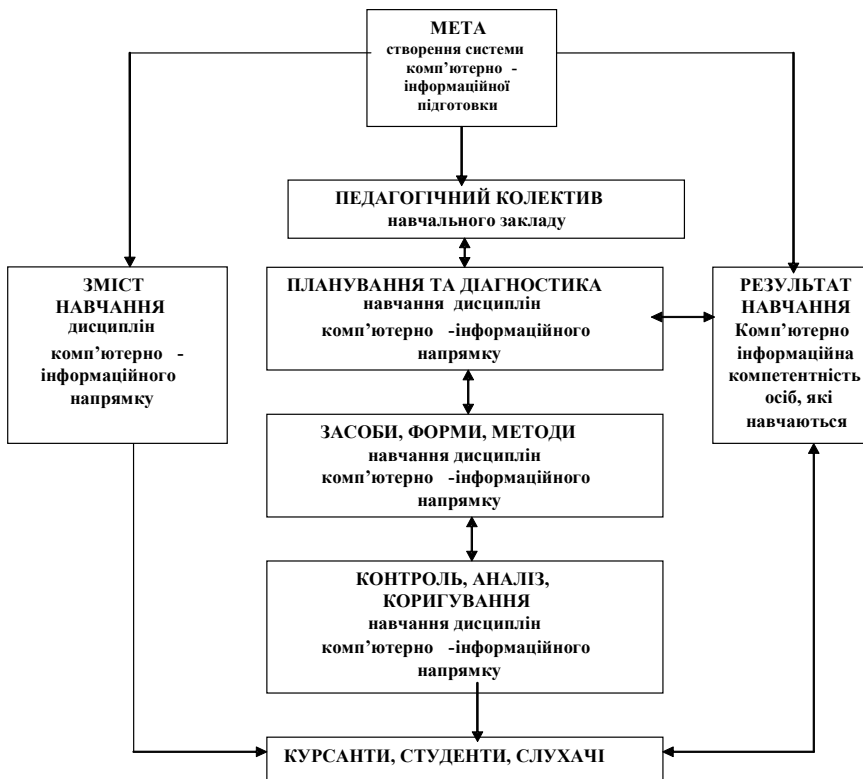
МЕТА
створення системи комп'ютерно - інформаційної підготовки

ПЕДАГОГІЧНИЙ КОЛЕКТИВ
навчального закладу

ЗМІСТ НАВЧАННЯ
дисциплін комп'ютерно - інформаційного напрямку

ПЛАНУВАННЯ ТА ДІАГНОСТИКА
навчання дисциплін комп'ютерно -інформаційного напрямку

РЕЗУЛЬТАТ НАВЧАННЯ
Комп'ютерно інформаційна компетентність осіб, які навчаються

ЗАСОБИ, ФОРМИ, МЕТОДИ
навчання дисциплін комп'ютерно -інформаційного напрямку

КОНТРОЛЬ, АНАЛІЗ, КОРИГУВАННЯ
навчання дисциплін комп'ютерно -інформаційного напрямку

КУРСАНТИ, СТУДЕНТИ, СЛУХАЧІ